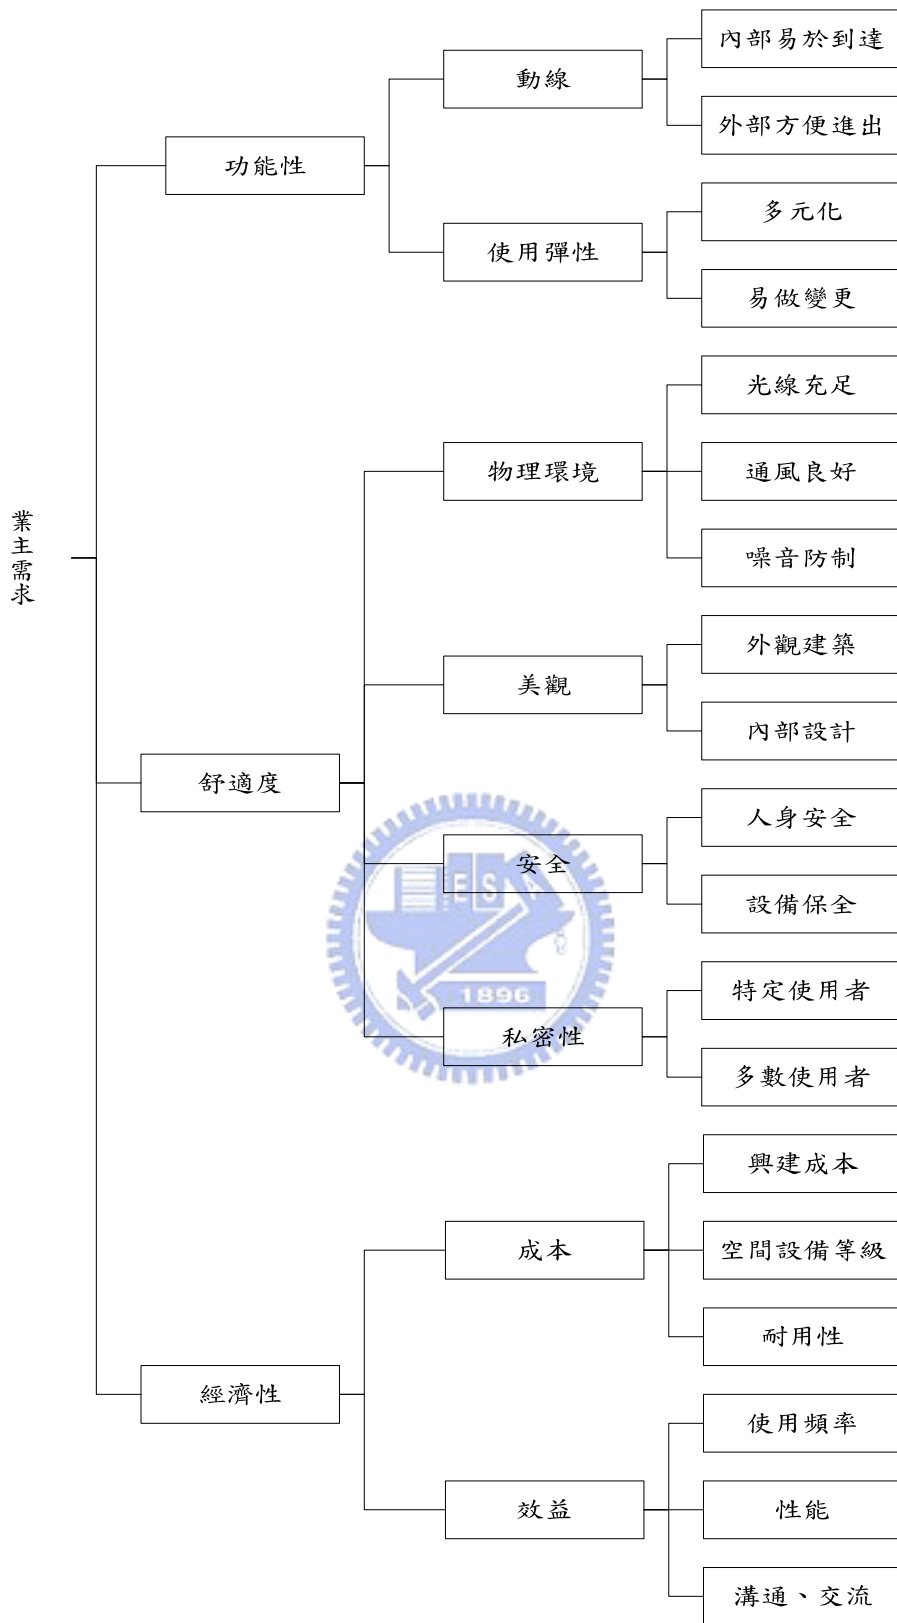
業主需求

功能性

動線

內部易於到達

外部方便進出

使用彈性

多元化

易做變更

舒適度

物理環境

光線充足

通風良好

噪音防制

美觀

外觀建築

內部設計

安全

人身安全

設備保全

私密性

特定使用者

多數使用者

經濟性

成本

興建成本

空間設備等級

耐用性

效益

使用頻率

性能

溝通、交流

1896